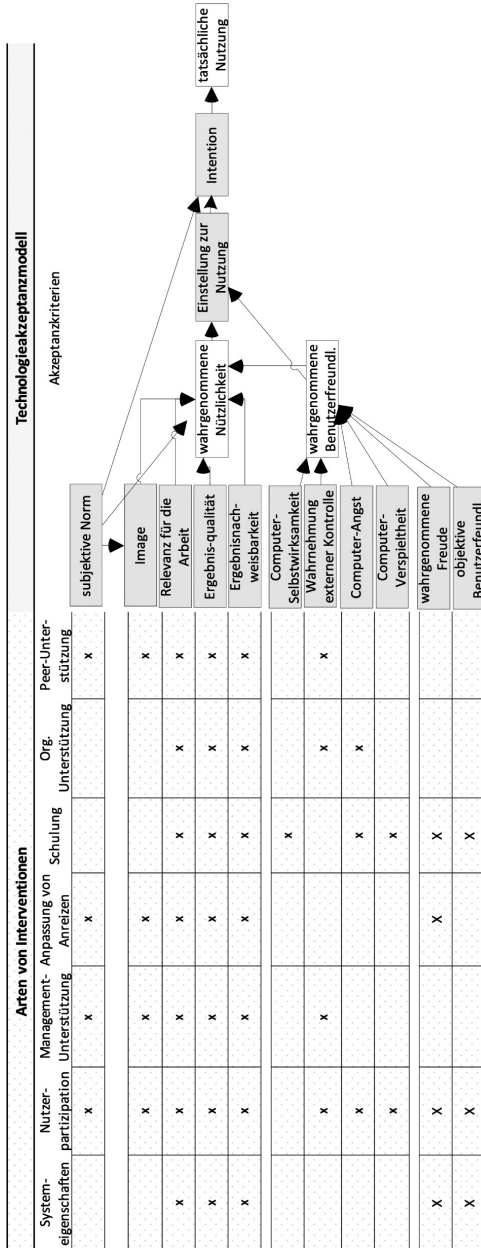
Arten von Interventionen

| System-eigenschaften | Nutzer-partizipation | Management-Unterstützung | Anpassung von Anreizen | Schulung | Org. Unterstützung | Peer-Unter-stützung | |
|---|---|---|---|---|---|---|---|
| | x | x | x | | | x | subjektive Norm |
| | x | x | x | | x | x | Image |
| x | x | x | x | x | x | x | Relevanz für die Arbeit |
| x | x | x | x | x | x | x | Ergebnis-qualität |
| x | x | x | x | x | x | x | Ergebnisnach-weisbarkeit |
| | | | | x | | | Computer-Selbstwirksamkeit |
| | x | x | | | x | x | Wahrnehmung externer Kontrolle |
| | x | | | x | x | | Computer-Angst |
| | x | | | x | | | Computer-Verspieltheit |
| x | x | | x | x | | | wahrgenommene Freude |
| x | x | | | x | | | objektive Benutzerfreundl. |

Technologieakzeptanzmodell

Akzeptanzkriterien

wahrgenommene Nützlichkeit

wahrgenommene Benutzerfreundl.

Einstellung zur Nutzung

Intention

tatsächliche Nutzung